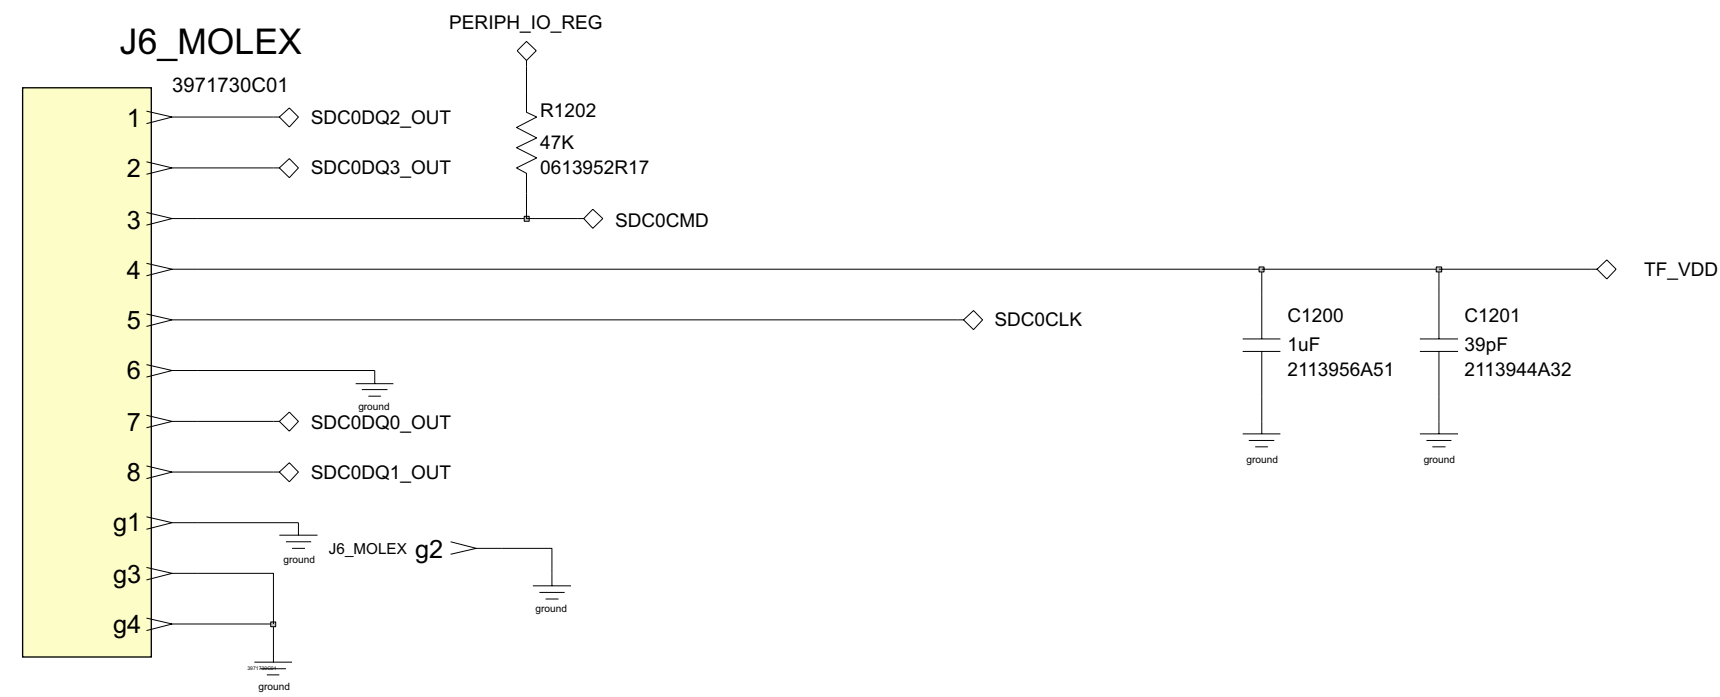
J6_MOLEX

3971730C01

PERIPH_IO_REG

R1202
47K
0613952R17

1 SDC0DQ2_OUT
2 SDC0DQ3_OUT
3 SDC0CMD
4 TF_VDD
5 SDC0CLK
6 ground
7 SDC0DQ0_OUT
8 SDC0DQ1_OUT
g1 ground
J6_MOLEX g2 ground
g3
g4
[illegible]
ground

C1200
1uF
2113956A51
ground

C1201
39pF
2113944A32
ground